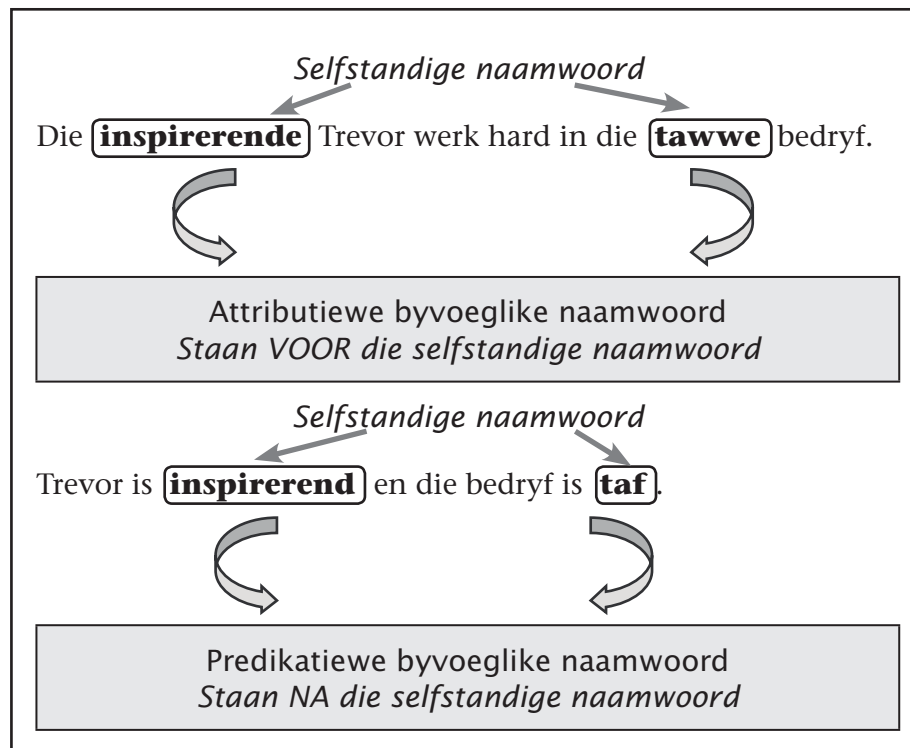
*Selfstandige naamwoord*

Die **inspirerende** Trevor werk hard in die **tawwe** bedryf.

Attributiewe byvoeglike naamwoord
*Staan VOOR die selfstandige naamwoord*

*Selfstandige naamwoord*

Trevor is **inspirerend** en die bedryf is **taf**.

Predikatiewe byvoeglike naamwoord
*Staan NA die selfstandige naamwoord*